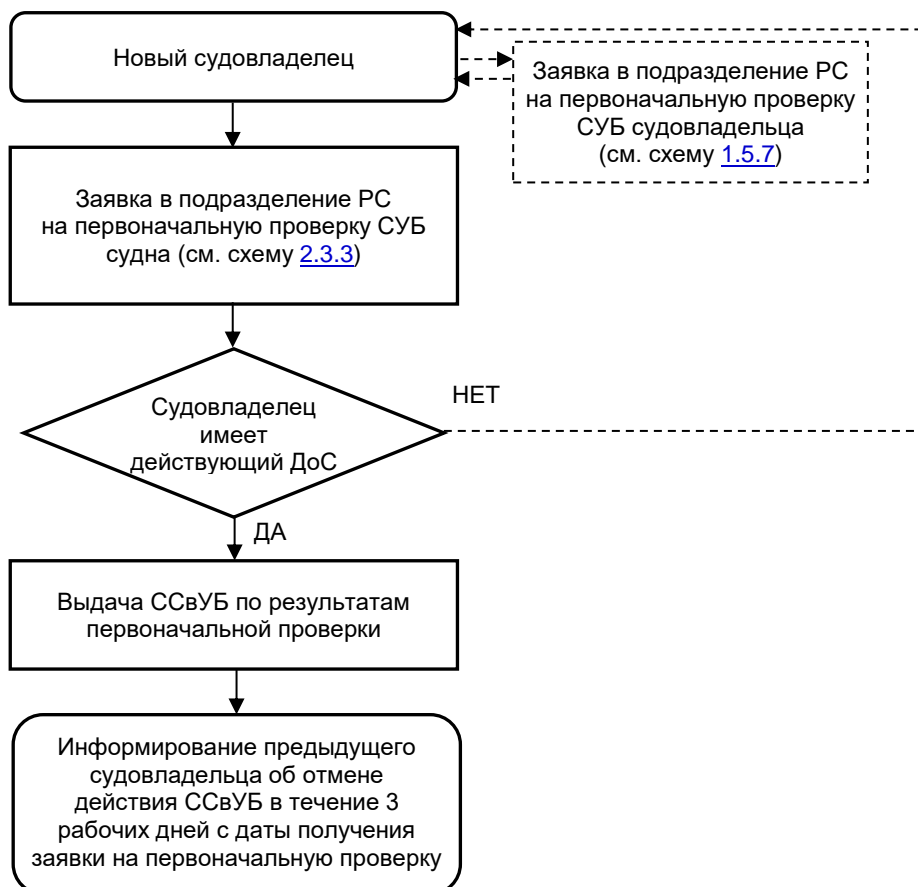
Новый судовладелец

Заявка в подразделение РС на первоначальную проверку СУБ судовладельца (см. схему 1.5.7)

Заявка в подразделение РС на первоначальную проверку СУБ судна (см. схему 2.3.3)

Судовладелец имеет действующий ДоС

НЕТ

ДА

Выдача ССвУБ по результатам первоначальной проверки

Информирование предыдущего судовладельца об отмене действия ССвУБ в течение 3 рабочих дней с даты получения заявки на первоначальную проверку